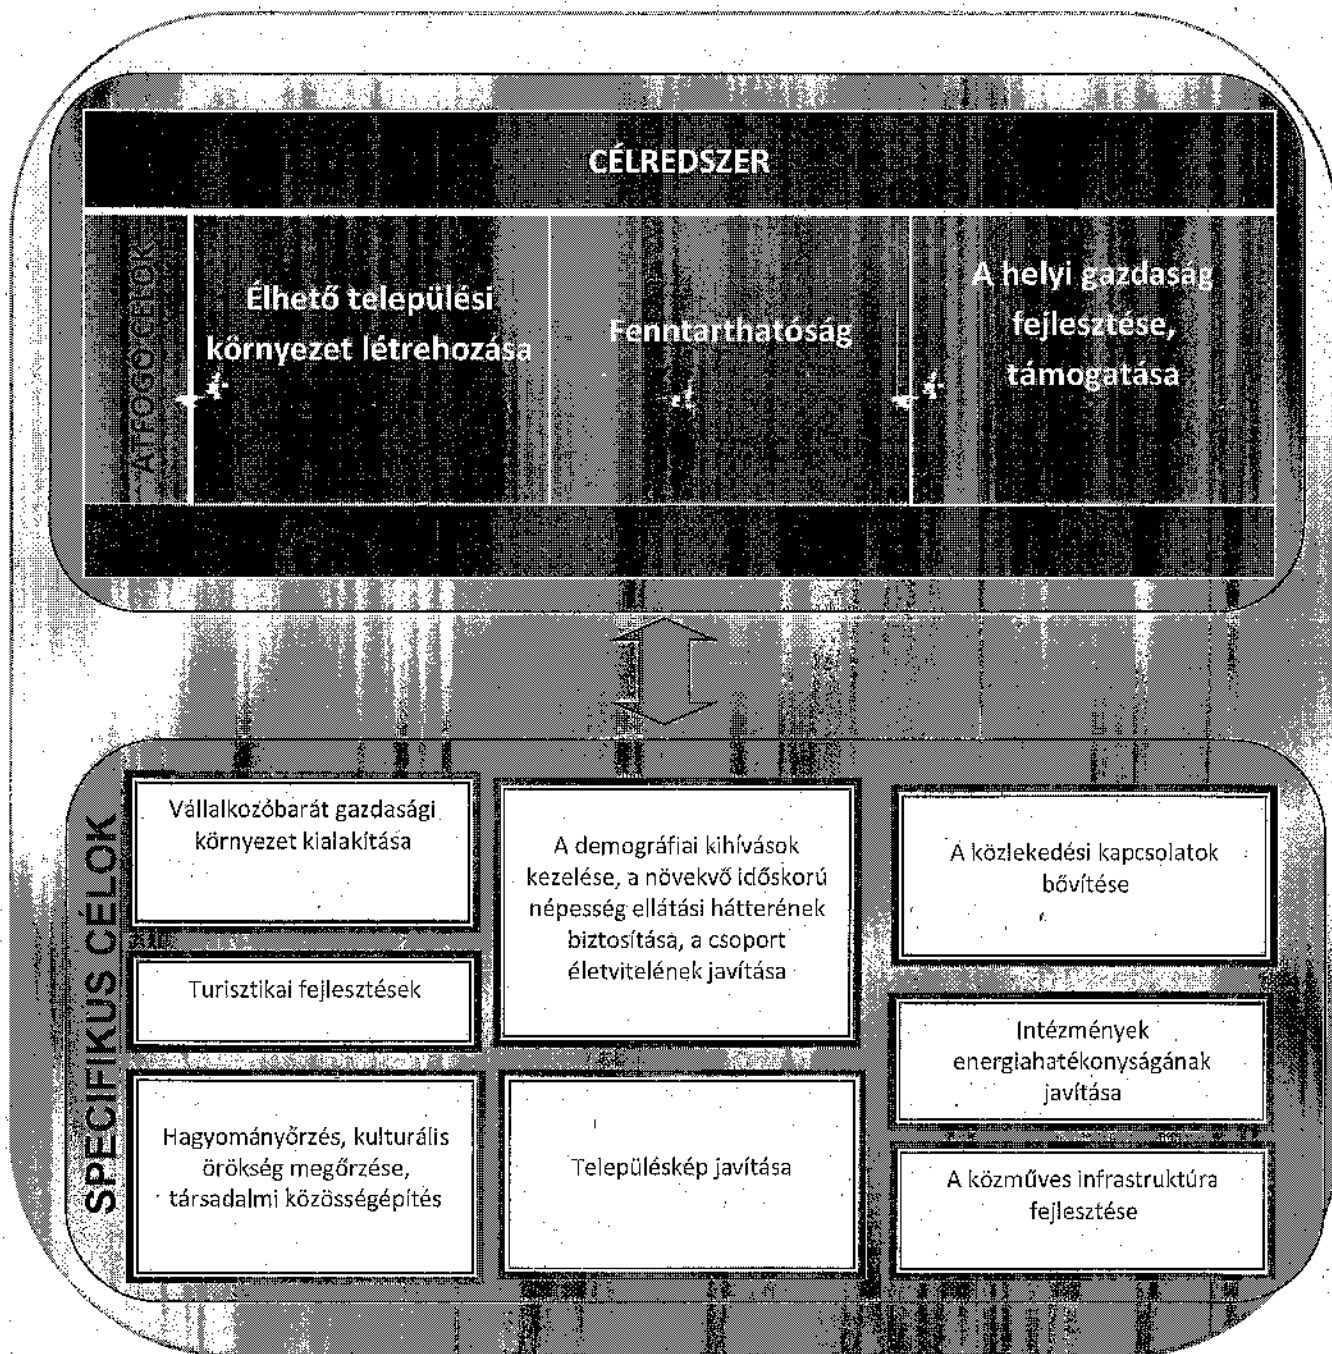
CÉLREDSZER

ÁTFOGÓ CÉLOK

Élhető települési környezet létrehozása

Fenntarthatóság

A helyi gazdaság fejlesztése, támogatása

SPECIFIKUS CÉLOK

Vállalkozóbarát gazdasági környezet kialakítása

A demográfiai kihívások kezelése, a növekvő időskorú népesség ellátási hátterének biztosítása, a csoport életvitelének javítása

A közlekedési kapcsolatok bővítése

Turisztikai fejlesztések

Intézmények energiahatékonyságának javítása

Hagyományőrzés, kulturális örökség megőrzése, társadalmi közösségépítés

Településkép javítása

A közműves infrastruktúra fejlesztése